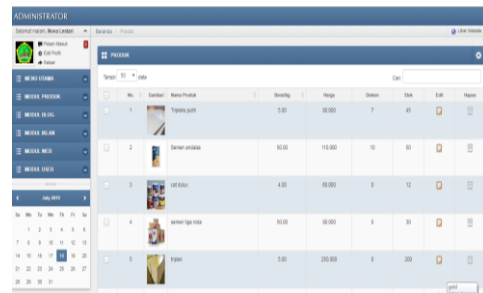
ADMINISTRATOR

Selamat malam, Mona Lestari

Pesan Masuk
Edit Profil
Keluar

Beranda / Produk

Lihat Website

MENU UTAMA
MODUL PRODUK
MODUL BLOG
MODUL IKLAN
MODUL MEDI
MODUL USER

PRODUK

Tampil 10 data

Cari

| | No. | Gambar | Nama Produk | Berat/kg | Harga | Diskon | Stok | Edit | Hapus |
|---|---|---|---|---|---|---|---|---|---|
| | 1 | | Tripleks putih | 5.00 | 80.000 | 7 | 45 | | |
| | 2 | | Semen andalas | 50.00 | 110.000 | 10 | 50 | | |
| | 3 | | cat dulux | 4.00 | 80.000 | 0 | 12 | | |
| | 4 | | semen tiga roda | 50.00 | 80.000 | 0 | 30 | | |
| | 5 | | triplek | 5.00 | 250.000 | 0 | 200 | | |

July 2019

| Su | Mo | Tu | We | Th | Fr | Sa |
|---|---|---|---|---|---|---|
| | 1 | 2 | 3 | 4 | 5 | 6 |
| 7 | 8 | 9 | 10 | 11 | 12 | 13 |
| 14 | 15 | 16 | 17 | 18 | 19 | 20 |
| 21 | 22 | 23 | 24 | 25 | 26 | 27 |
| 28 | 29 | 30 | 31 | | | |

gold